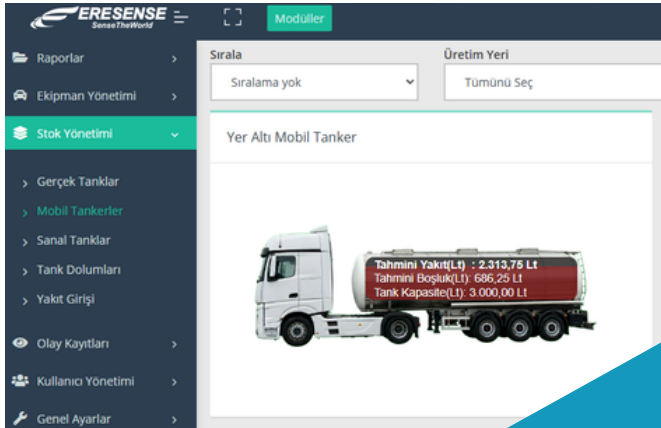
ERESENSE
SenseTheWorld

Modüller

Raporlar
Ekipman Yönetimi
Stok Yönetimi
Gerçek Tanklar
Mobil Tankerler
Sanal Tanklar
Tank Dolumları
Yakıt Girişi
Olay Kayıtları
Kullanıcı Yönetimi
Genel Ayarlar

Sırala
Sıralama yok

Üretim Yeri
Tümünü Seç

Yer Altı Mobil Tanker

Tahmini Yakıt(Lt) : 2.313,75 Lt
Tahmini Boşluk(Lt): 686,25 Lt
Tank Kapasite(Lt): 3.000,00 Lt